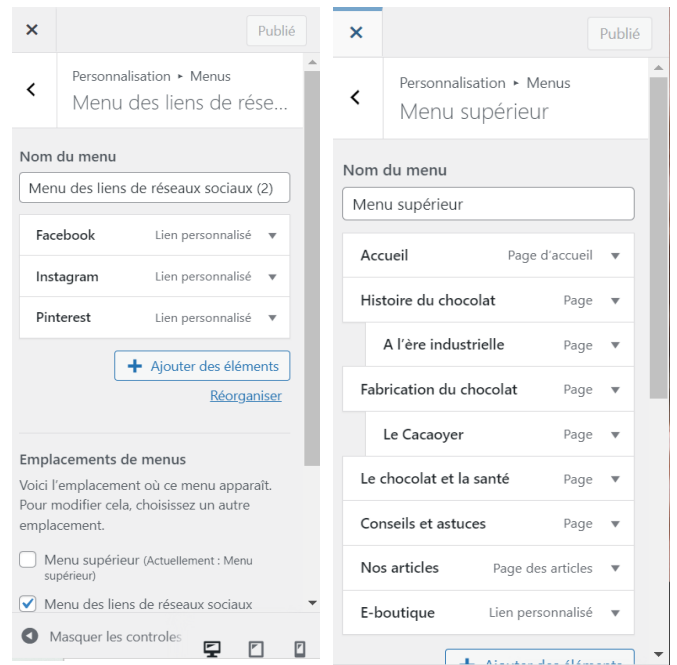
Publié

Personnalisation ▸ Menus
Menu des liens de rése...

Nom du menu
Menu des liens de réseaux sociaux (2)

Facebook Lien personnalisé
Instagram Lien personnalisé
Pinterest Lien personnalisé

Ajouter des éléments
Réorganiser

Emplacements de menus
Voici l'emplacement où ce menu apparaît. Pour modifier cela, choisissez un autre emplacement.

Menu supérieur (Actuellement : Menu supérieur)
Menu des liens de réseaux sociaux

Masquer les controles

Publié

Personnalisation ▸ Menus
Menu supérieur

Nom du menu
Menu supérieur

Accueil Page d'accueil
Histoire du chocolat Page
A l'ère industrielle Page
Fabrication du chocolat Page
Le Cacaoyer Page
Le chocolat et la santé Page
Conseils et astuces Page
Nos articles Page des articles
E-boutique Lien personnalisé

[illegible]